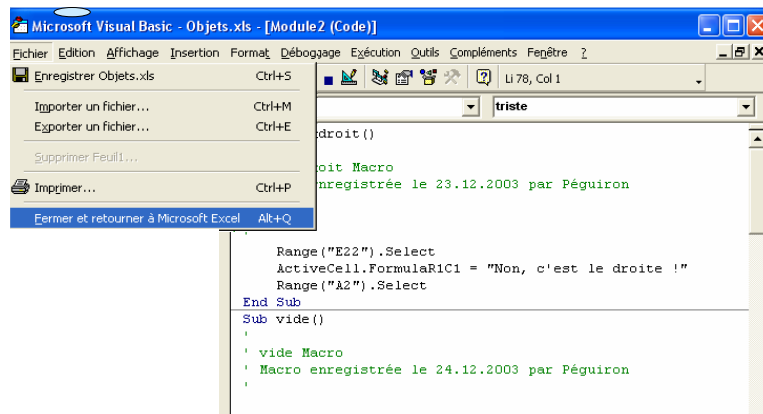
Microsoft Visual Basic - Objets.xls - [Module2 (Code)]

Fichier Edition Affichage Insertion Format Débogage Exécution Outils Compléments Fenêtre ?

Li 78, Col 1

triste

Enregistrer Objets.xls Ctrl+S
Importer un fichier... Ctrl+M
Exporter un fichier... Ctrl+E
Supprimer Feuil1...
Imprimer... Ctrl+P
Fermer et retourner à Microsoft Excel Alt+Q

droit()

oit Macro
enregistrée le 23.12.2003 par Péguiron

'
Range("E22").Select
ActiveCell.FormulaR1C1 = "Non, c'est le droite !"
Range("A2").Select
End Sub
Sub vide()
'
' vide Macro
' Macro enregistrée le 24.12.2003 par Péguiron
'